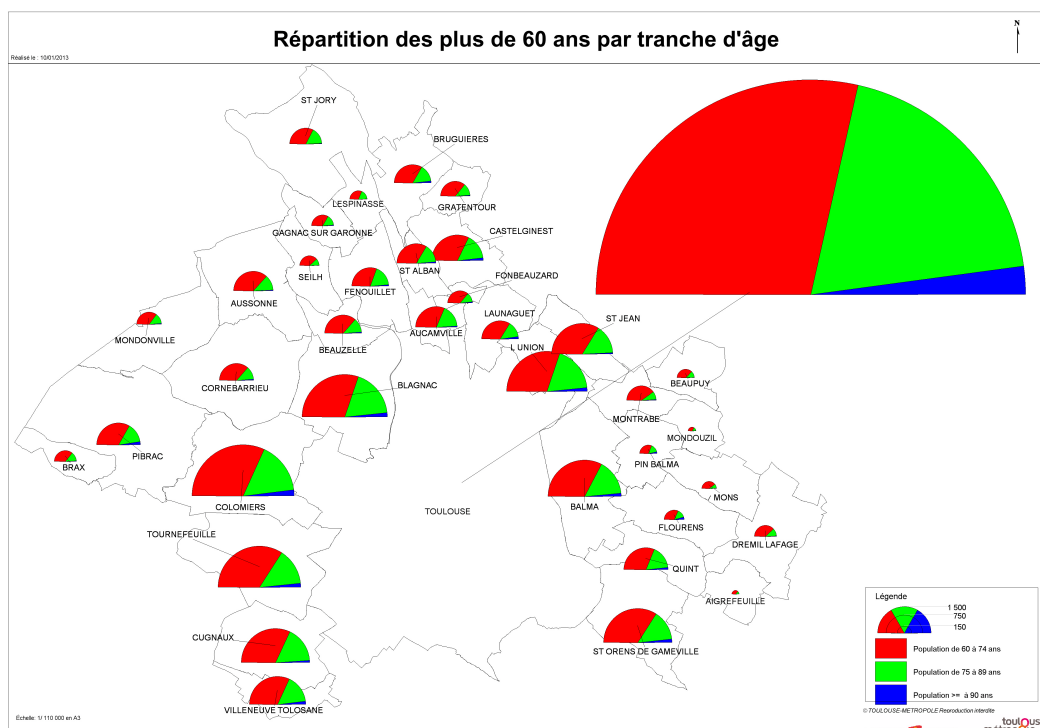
Répartition des plus de 60 ans par tranche d'âge

Réalisé le : 10/01/2013

N

ST JORY
BRUGUIERES
LESPINASSE
GRATENTOUR
GAGNAC SUR GARONNE
CASTELGINEST
SEILH
ST ALBAN
FONBEAUZARD
AUSSONNE
FENOUILLET
MONDONVILLE
LAUNAGUET
ST JEAN
AUCAMVILLE
BEAUZELLE
L UNION
BLAGNAC
BEAUPUY
CORNEBARRIEU
MONTRABE
MONDOUZIL
PIBRAC
BRAX
PIN BALMA
MONS
COLOMIERS
TOULOUSE
BALMA
FLOURENS
TOURNEFEUILLE
DREMIL LAFAGE
QUINT
AIGREFEUILLE
CUGNAUX
ST ORENS DE GAMEVILLE
VILLENEUVE TOLOSANE

Légende
1 500
750
150
Population de 60 à 74 ans
Population de 75 à 89 ans
Population >= à 90 ans

Échelle: 1/ 110 000 en A3
© TOULOUSE-METROPOLE Reproduction interdite
toulous